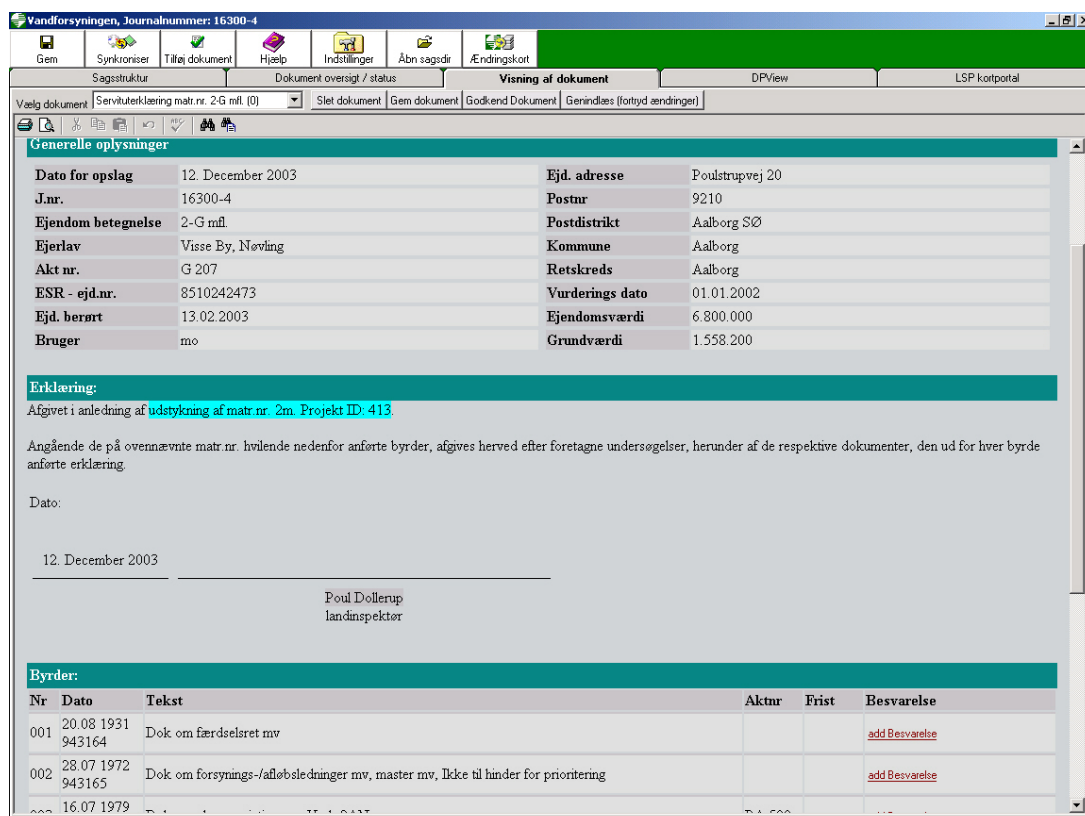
Vandforsyningen, Journalnummer: 16300-4

Gem | Synkroniser | Tilføj dokument | Hjælp | Indstillinger | Åbn sagsdir | Ændringskort

Sagsstruktur | Dokument oversigt / status | Visning af dokument | DPView | LSP kortportal

Vælg dokument: Servituterklæring matr.nr. 2-G mfl. (0) | Slet dokument | Gem dokument | Godkend Dokument | Genindlæs (fortryd ændringer)

Generelle oplysninger

| | | | |
|---|---|---|---|
| Dato for opslag | 12. December 2003 | Ejd. adresse | Poulstrupvej 20 |
| J.nr. | 16300-4 | Postnr | 9210 |
| Ejendom betegnelse | 2-G mfl. | Postdistrikt | Aalborg SØ |
| Ejerlav | Visse By, Nøvling | Kommune | Aalborg |
| Akt nr. | G 207 | Retskreds | Aalborg |
| ESR - ejd.nr. | 8510242473 | Vurderings dato | 01.01.2002 |
| Ejd. berørt | 13.02.2003 | Ejendomsværdi | 6.800.000 |
| Bruger | mo | Grundværdi | 1.558.200 |

Erklæring:
Afgivet i anledning af udstykning af matr.nr. 2m. Projekt ID: 413.

Angående de på ovennævnte matr.nr. hvilende nedenfor anførte byrder, afgives herved efter foretagne undersøgelser, herunder af de respektive dokumenter, den ud for hver byrde anførte erklæring.

Dato:

12. December 2003

Poul Dollerup
landinspektør

Byrder:

| Nr | Dato | Tekst | Aktnr | Frist | Besvarelse |
|---|---|---|---|---|---|
| 001 | 20.08 1931 943164 | Dok om færdselsret mv | | | add Besvarelse |
| 002 | 28.07 1972 943165 | Dok om forsynings-/afløbsledninger mv, master mv, Ikke til hinder for prioritering | | | add Besvarelse |
| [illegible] | 16.07 1979 | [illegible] | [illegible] | | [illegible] |